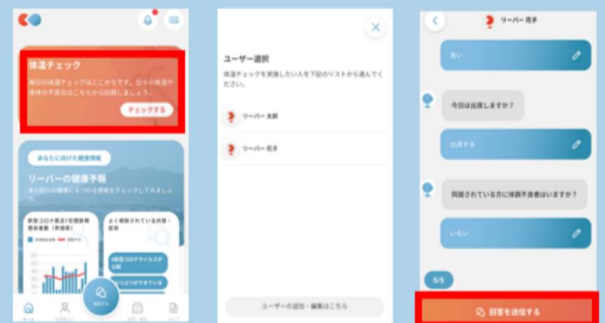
体温チェック

毎日の体温チェックはこちらです。日々の体調や
健康の不安などはこちらから記録しましょう。

チェックする

あなたに向けた健康情報

リーバーの健康予報

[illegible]

新型コロナ週間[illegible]

よく質問されている内容・症状

ユーザー選択

体温チェックを実施したい人を下記のリストから選んでください。

リーバー 太郎

リーバー 花子

ユーザーの追加・編集はこちら

リーバー 花子

はい

今日は出勤しますか？

出勤する

同居されている方に体調不良者はいますか？

いない

5/5

回答を送信する